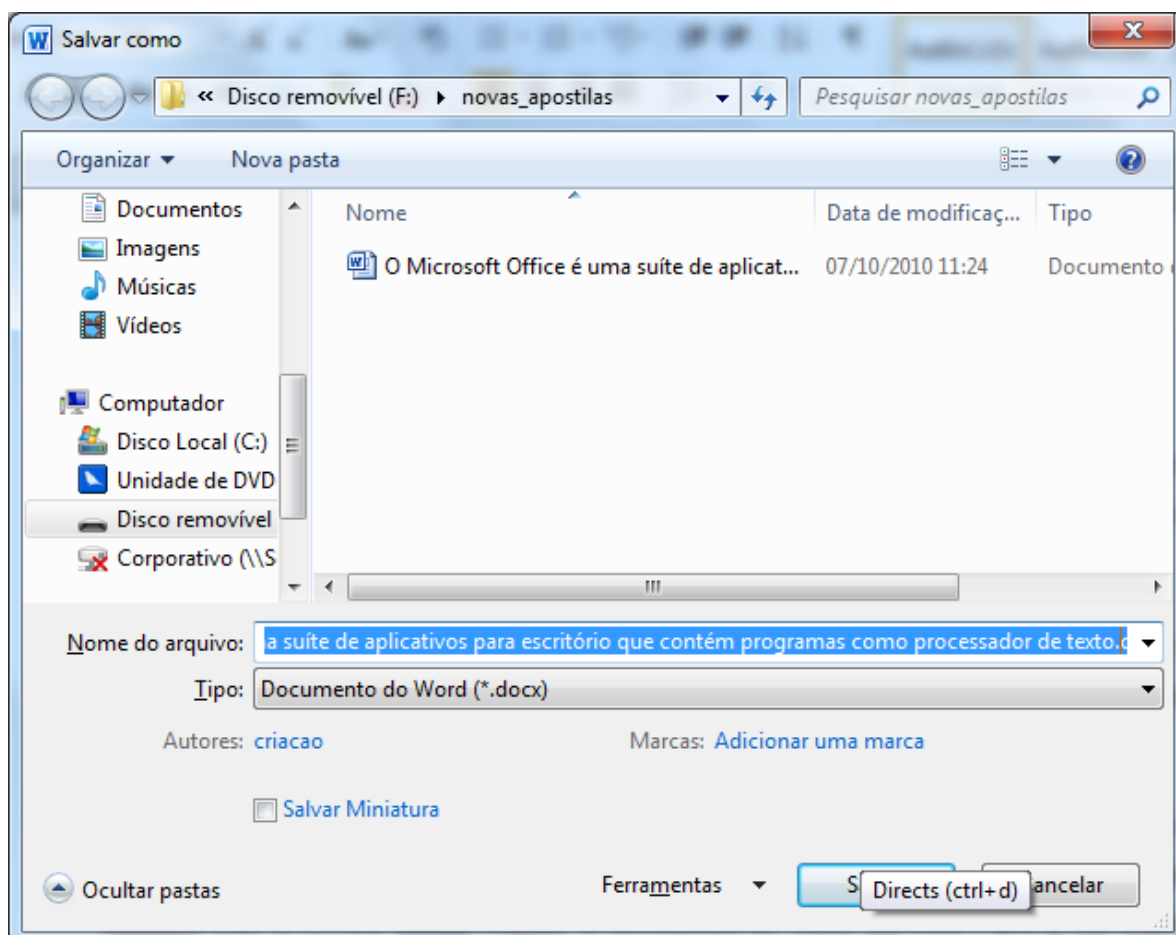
Salvar como

« Disco removível (F:) ▸ novas_apostilas

Pesquisar novas_apostilas

Organizar ▾ Nova pasta

Documentos
Imagens
Músicas
Vídeos

Computador
Disco Local (C:)
Unidade de DVD
Disco removível
Corporativo (\\S

| Nome | Data de modificaç... | Tipo |
|---|---|---|
| O Microsoft Office é uma suíte de aplicat... | 07/10/2010 11:24 | Documento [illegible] |

Nome do arquivo: a suíte de aplicativos para escritório que contém programas como processador de texto.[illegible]

Tipo: Documento do Word (*.docx)

Autores: criacao

Marcas: Adicionar uma marca

Salvar Miniatura

Ocultar pastas

Ferramentas ▾

S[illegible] Directs (ctrl+d) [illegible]ancelar